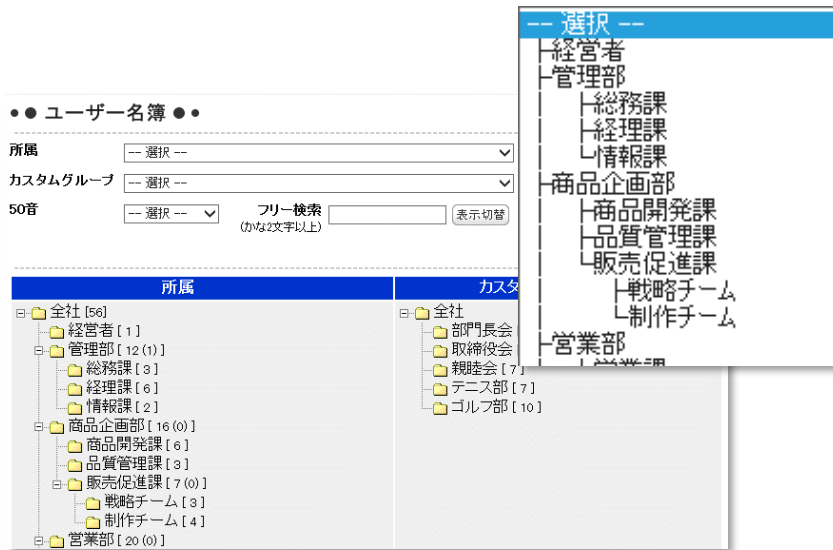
●● ユーザー名簿 ●●

所属 -- 選択 --

カスタムグループ -- 選択 --

50音 -- 選択 -- フリー検索 (かな2文字以上) 表示切替

| 所属 | カスタ |
|---|---|
| 全社 [56] | 全社 |
| 経営者 [ 1 ] | 部門長会 |
| 管理部 [ 12 (1) ] | 取締役会 |
| 総務課 [ 3 ] | 親睦会 [ 7 |
| 経理課 [ 6 ] | テニス部 [ 7 ] |
| 情報課 [ 2 ] | ゴルフ部 [ 10 ] |
| 商品企画部 [ 16 (0) ] | |
| 商品開発課 [ 6 ] | |
| 品質管理課 [ 3 ] | |
| 販売促進課 [ 7 (0) ] | |
| 戦略チーム [ 3 ] | |
| 制作チーム [ 4 ] | |
| 営業部 [ 20 (0) ] | |

-- 選択 --
├経営者
├管理部
├総務課
├経理課
└情報課
├商品企画部
├商品開発課
├品質管理課
└販売促進課
├戦略チーム
└制作チーム
├営業部
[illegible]